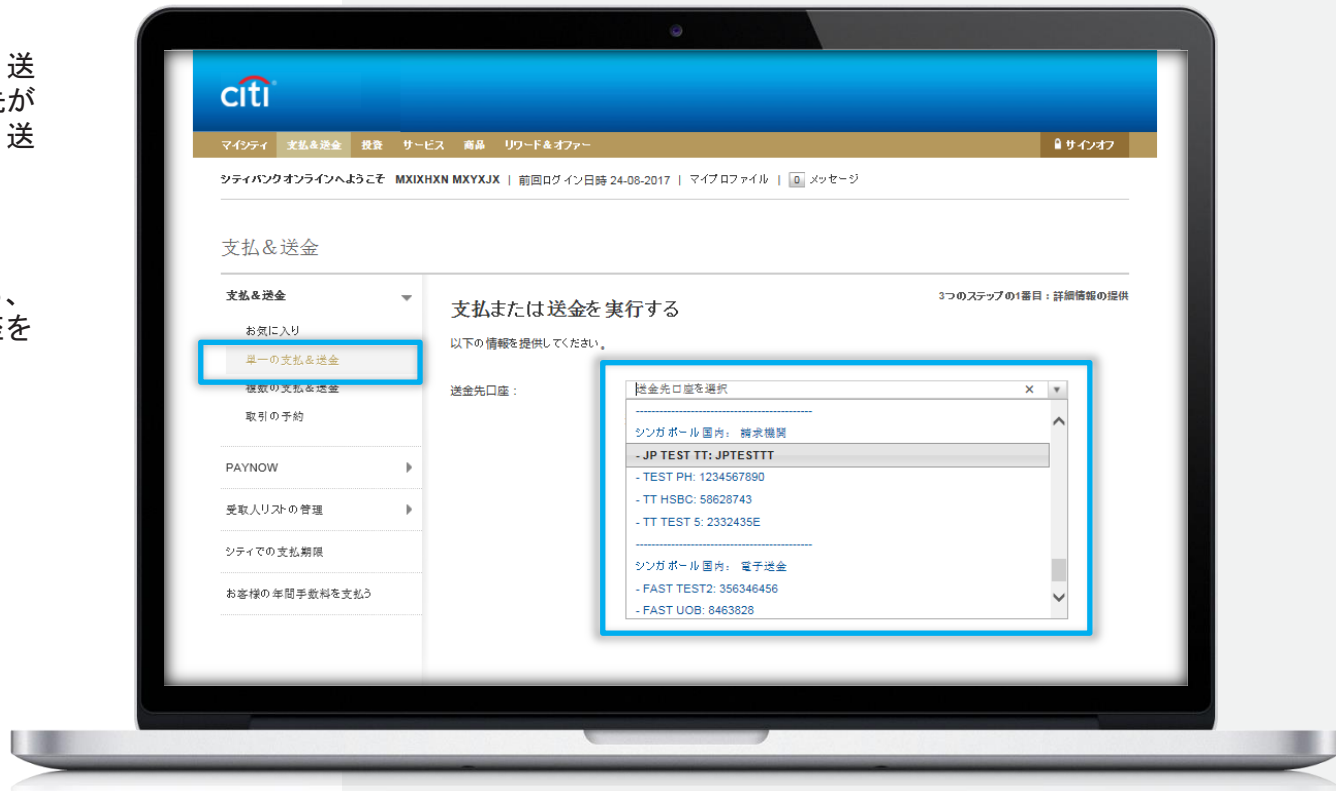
送
先が
送

、
を

citi

マイシティ 支払&送金 投資 サービス 商品 リワード&オファー サインオフ

シティバンクオンラインへようこそ MXIXHXN MXYXJX | 前回ログイン日時 24-08-2017 | マイプロファイル | 0 メッセージ

支払&送金

支払&送金

お気に入り

単一の支払&送金

複数の支払&送金

取引の予約

PAYNOW

受取人リストの管理

シティでの支払期限

お客様の年間手数料を支払う

支払または送金を実行する

3つのステップの1番目:詳細情報の提供

以下の情報を提供してください。

送金先口座:

送金先口座を選択

シンガポール国内: 請求機関

- JP TEST TT: JPTESTTT

- TEST PH: 1234567890

- TT HSBC: 58628743

- TT TEST 5: 2332435E

シンガポール国内: 電子送金

- FAST TEST2: 356346456

- FAST UOB: 8463828